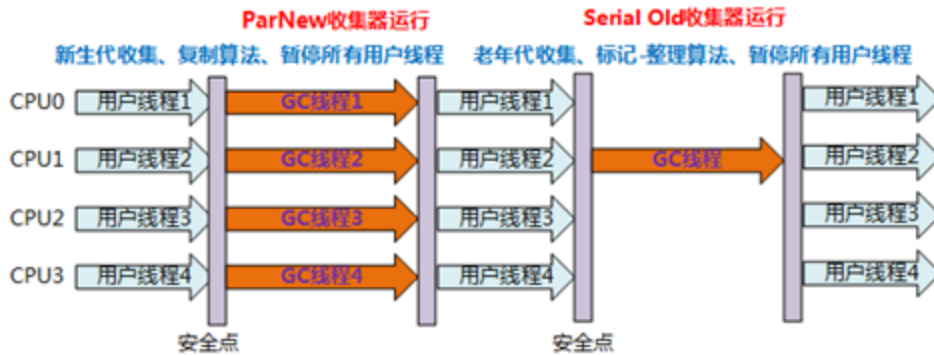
ParNew收集器运行
新生代收集、复制算法、暂停所有用户线程

Serial Old收集器运行
老年代收集、标记-整理算法、暂停所有用户线程

CPU0 用户线程1 GC线程1 用户线程1 用户线程1
CPU1 用户线程2 GC线程2 用户线程2 GC线程 用户线程2
CPU2 用户线程3 GC线程3 用户线程3 用户线程3
CPU3 用户线程4 GC线程4 用户线程4 用户线程4

安全点
安全点